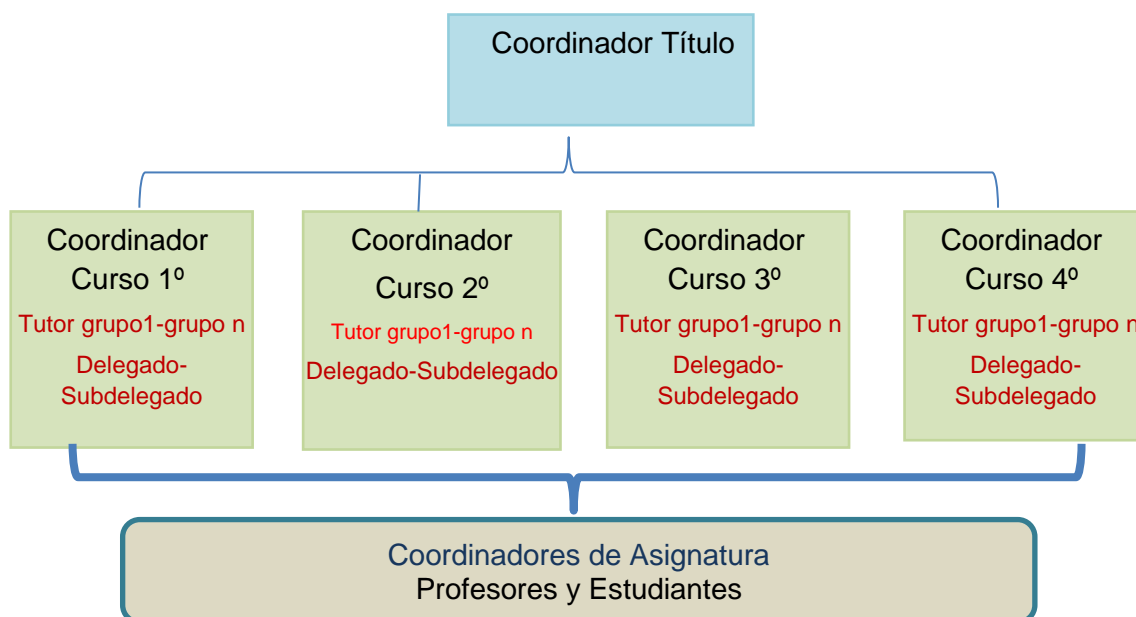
Coordinador Título

Coordinador Curso 1º
Tutor grupo1-grupo n
Delegado-Subdelegado

Coordinador Curso 2º
Tutor grupo1-grupo n
Delegado-Subdelegado

Coordinador Curso 3º
Tutor grupo1-grupo n
Delegado-Subdelegado

Coordinador Curso 4º
Tutor grupo1-grupo n
Delegado-Subdelegado

Coordinadores de Asignatura
Profesores y Estudiantes